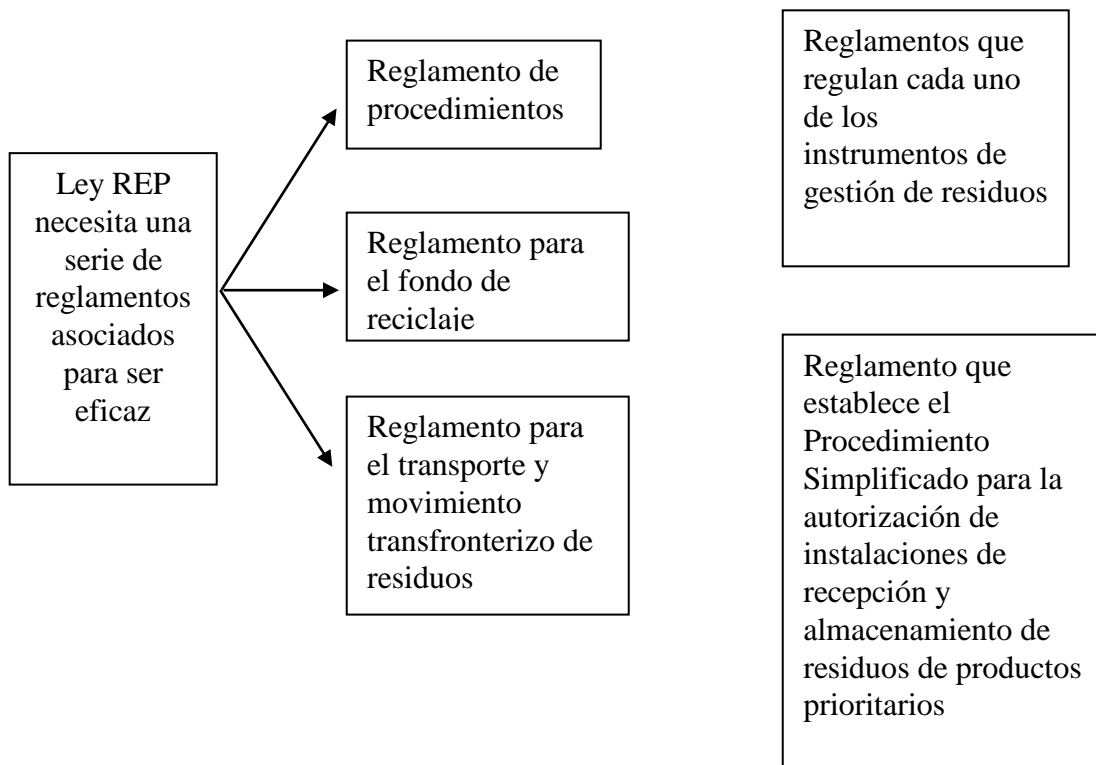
Ley REP necesita una serie de reglamentos asociados para ser eficaz

Reglamento de procedimientos

Reglamento para el fondo de reciclaje

Reglamento para el transporte y movimiento transfronterizo de residuos

Reglamentos que regulan cada uno de los instrumentos de gestión de residuos

Reglamento que establece el Procedimiento Simplificado para la autorización de instalaciones de recepción y almacenamiento de residuos de productos prioritarios